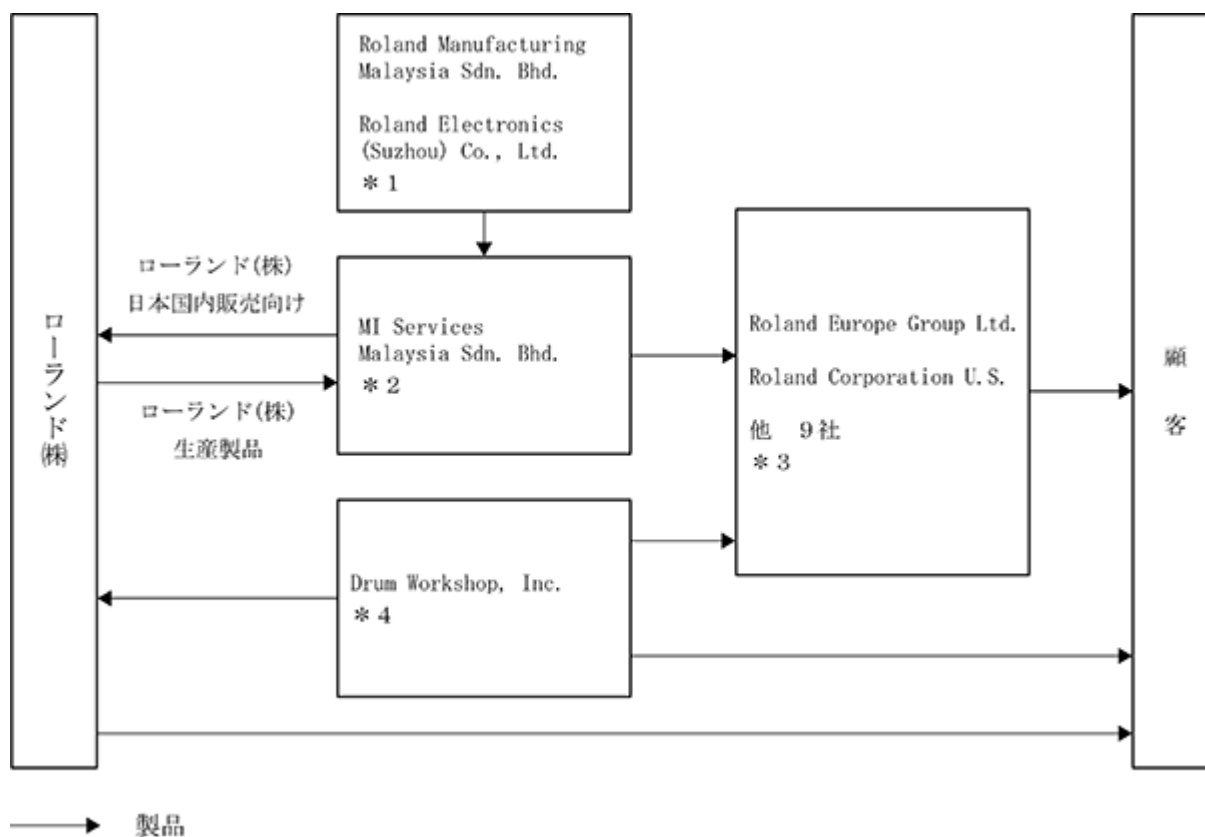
ローランド㈱

Roland Manufacturing Malaysia Sdn. Bhd.

Roland Electronics (Suzhou) Co., Ltd.
＊1

ローランド(株)
日本国内販売向け

MI Services Malaysia Sdn. Bhd.
＊2

ローランド(株)
生産製品

Roland Europe Group Ltd.

Roland Corporation U.S.

他　9社
＊3

Drum Workshop, Inc.
＊4

顧客

製品